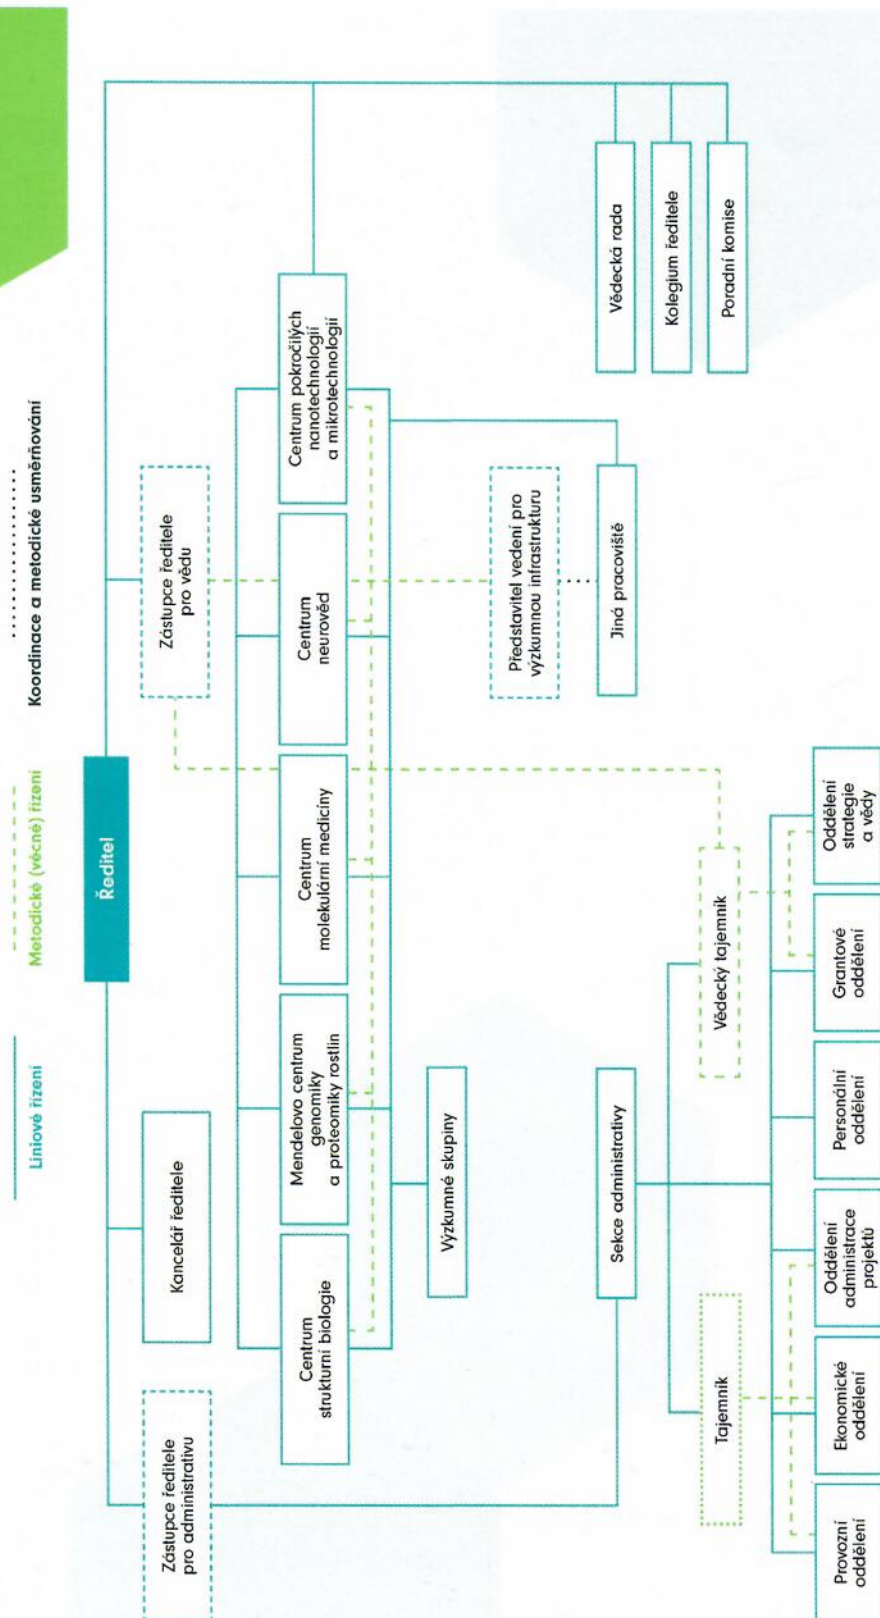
Liniové řízení

Metodické (věcné) řízení

Koordinace a metodické usměrňování

Ředitel

Zástupce ředitele pro administrativu

Kancelář ředitele

Zástupce ředitele pro vědu

Vědecká rada

Kolegium ředitele

Poradní komise

Centrum strukturní biologie

Mendelovo centrum genomiky a proteomiky rostlin

Centrum molekulární medicíny

Centrum neurověd

Centrum pokročilých nanotechnologií a mikrotechnologií

Výzkumné skupiny

Představitel vedení pro výzkumnou infrastrukturu

Jiná pracoviště

Sekce administrativy

Tajemník

Vědecký tajemník

Provozní oddělení

Ekonomické oddělení

Oddělení administrace projektů

Personální oddělení

Grantové oddělení

Oddělení strategie a vědy